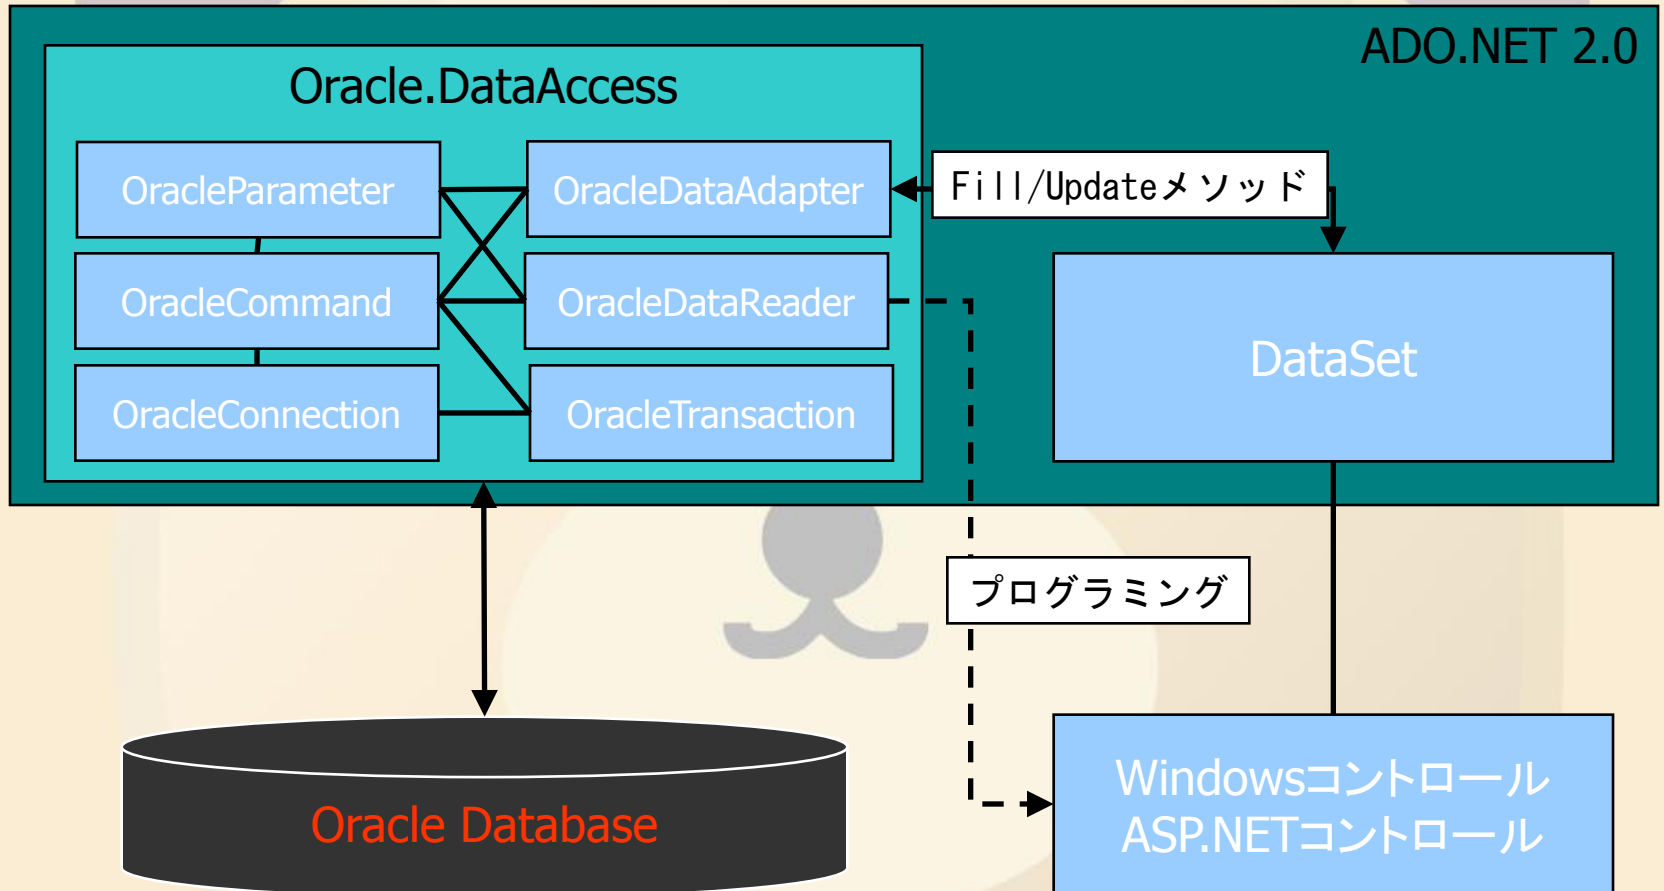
ADO.NET 2.0

Oracle.DataAccess

OracleParameter

OracleDataAdapter

Fill/Updateメソッド

OracleCommand

OracleDataReader

DataSet

OracleConnection

OracleTransaction

プログラミング

Oracle Database

Windowsコントロール
ASP.NETコントロール